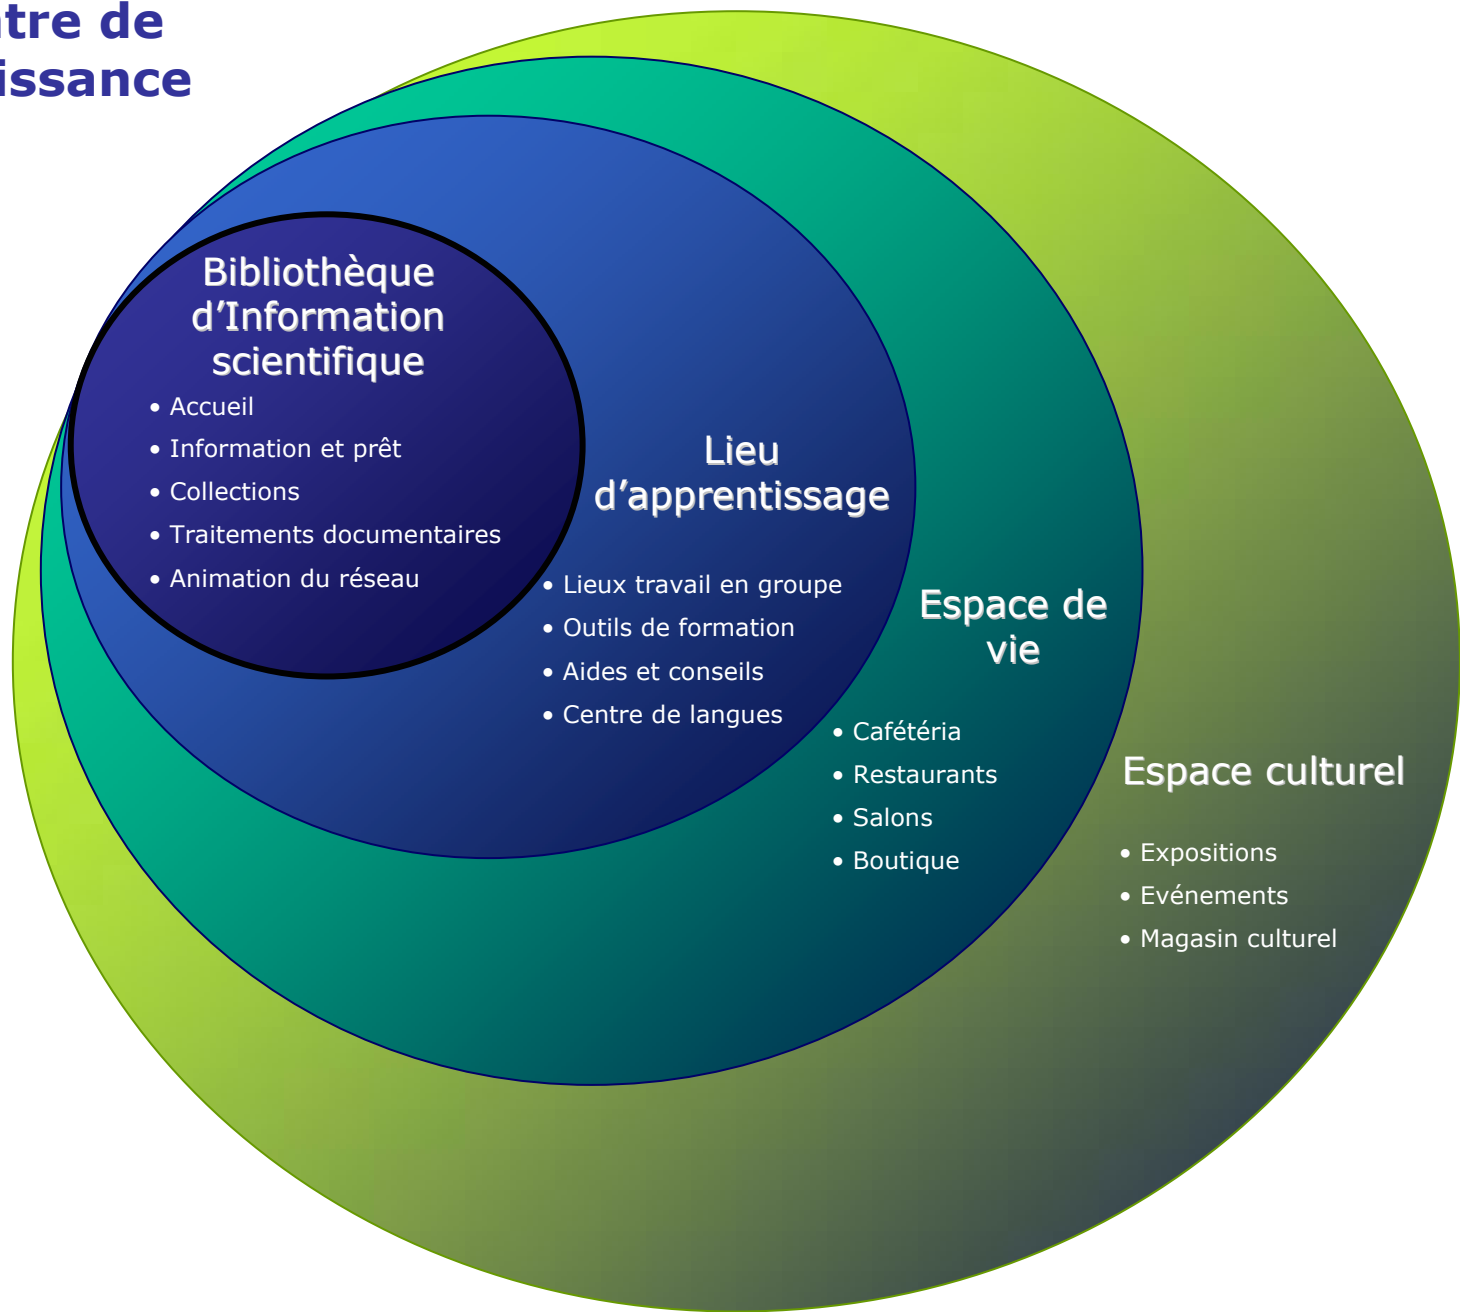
tre de
issance

Bibliothèque d'Information scientifique

- Accueil
- Information et prêt
- Collections
- Traitements documentaires
- Animation du réseau

Lieu d'apprentissage

- Lieux travail en groupe
- Outils de formation
- Aides et conseils
- Centre de langues

Espace de vie

- Cafétéria
- Restaurants
- Salons
- Boutique

Espace culturel

- Expositions
- Evénements
- Magasin culturel